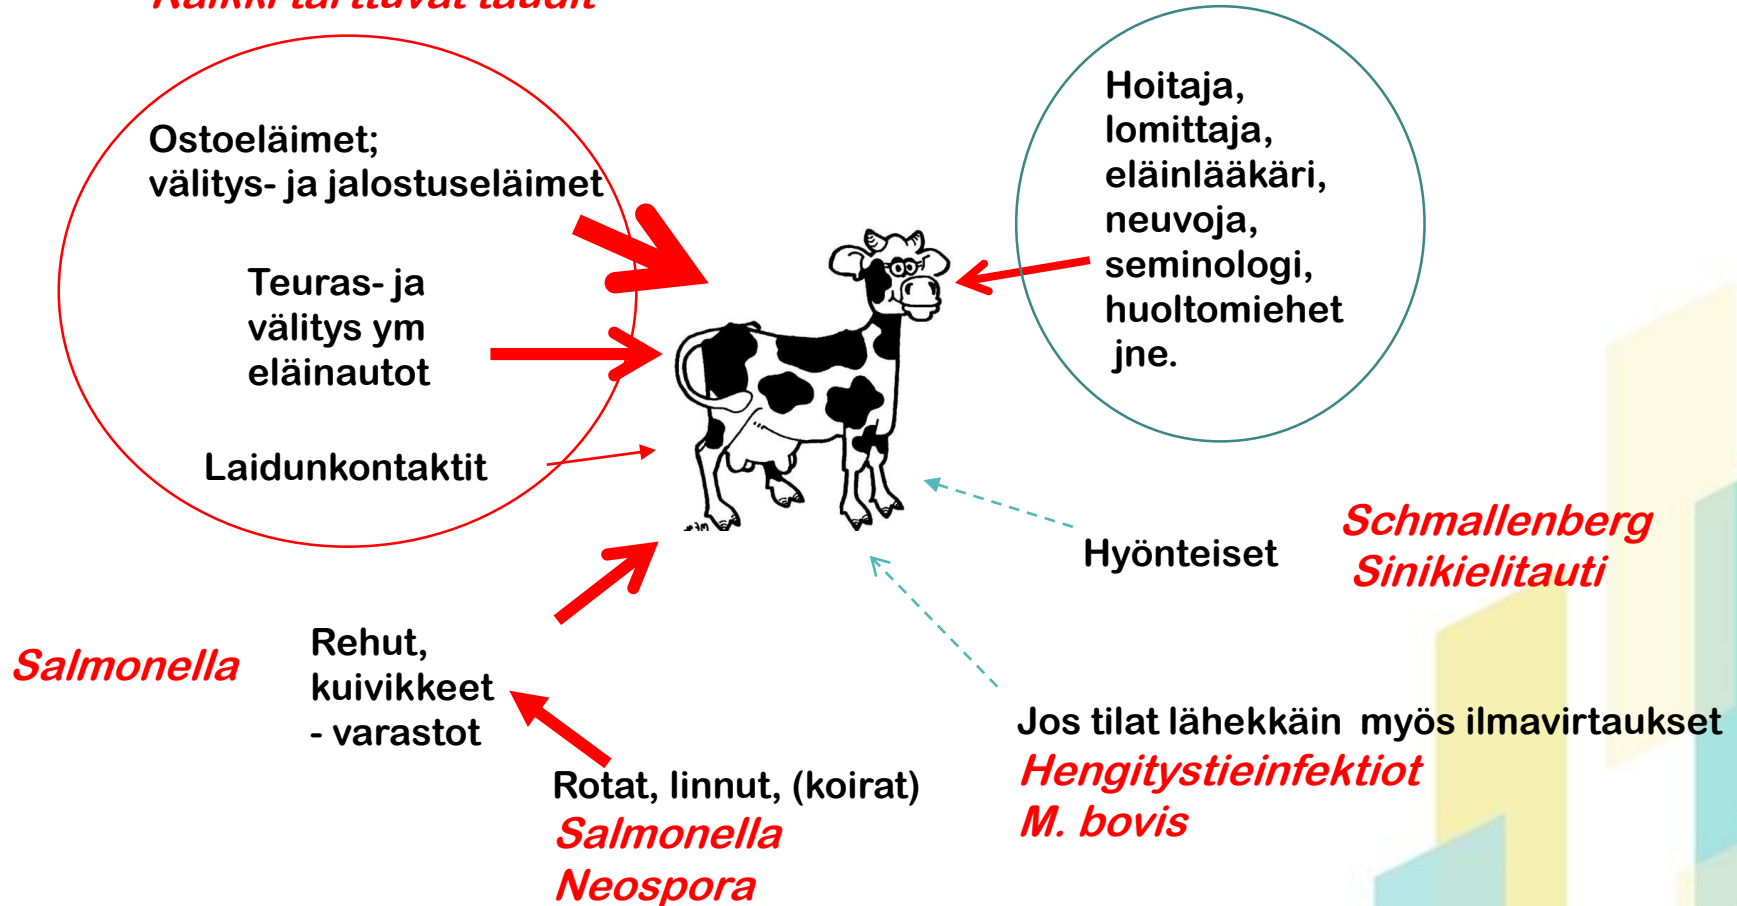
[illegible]

Ostoeläimet; välitys- ja jalostuseläimet

Teuras- ja välitys ym eläinautot

Laidunkontaktit

Hoitaja, lomittaja, eläinlääkäri, neuvoja, seminologi, huoltomiehet jne.

Hyönteiset

Schmallenberg
Sinikielitauti

Salmonella

Rehut, kuivikkeet - varastot

Rotat, linnut, (koirat)
Salmonella
Neospora

Jos tilat lähekkäin myös ilmavirtaukset
Hengitystieinfektiot
M. bovis